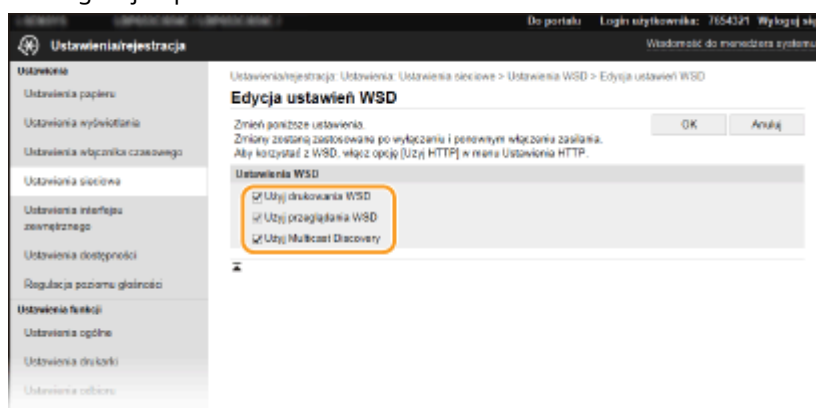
Do portalu Login użytkownika: 7654321 Wyloguj się

Ustawienia/rejestracja

Wiadomość do menedżera systemu

Ustawienia
Ustawienia papieru
Ustawienia wyświetlania
Ustawienia włącznika czasowego
Ustawienia sieciowe
Ustawienia interfejsu zewnętrznego
Ustawienia dostępności
Regulacja poziomu głośności
Ustawienia funkcji
Ustawienia ogólne
Ustawienia drukarki
Ustawienia odbioru

Ustawienia/rejestracja: Ustawienia: Ustawienia sieciowe > Ustawienia WSD > Edycja ustawień WSD

Edycja ustawień WSD

Zmień poniższe ustawienia.
Zmiany zostaną zastosowane po wyłączeniu i ponownym włączeniu zasilania.
Aby korzystać z WSD, włącz opcję [Użyj HTTP] w menu Ustawienia HTTP.

OK Anuluj

Ustawienia WSD

Użyj drukowania WSD
Użyj przeglądania WSD
Użyj Multicast Discovery